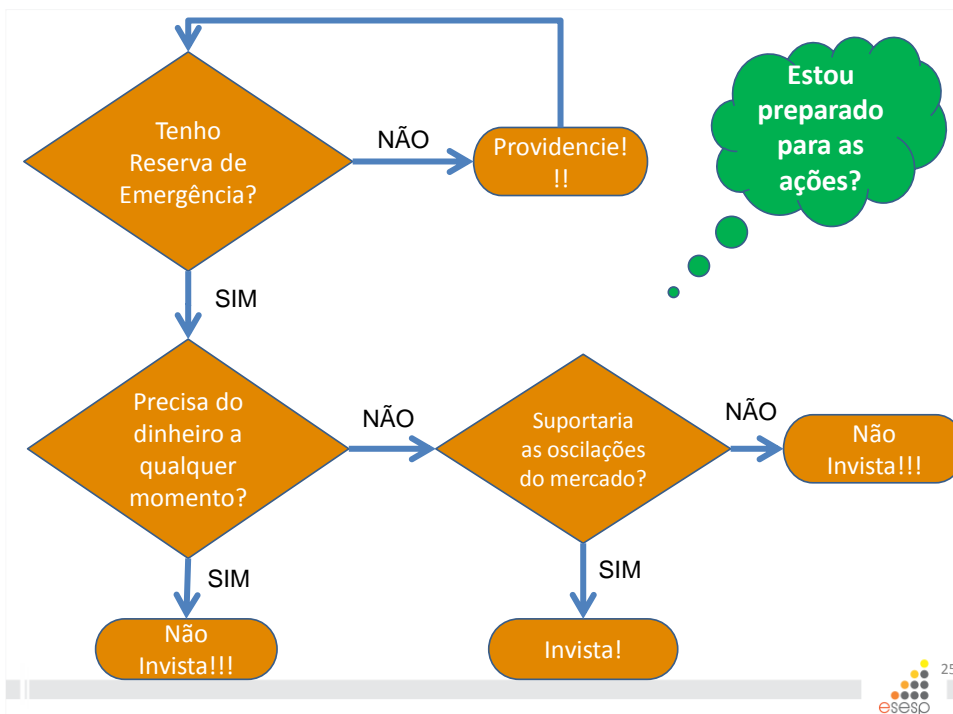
Tenho Reserva de Emergência?

NÃO

Providencie! !!

Estou preparado para as ações?

SIM

Precisa do dinheiro a qualquer momento?

NÃO

Suportaria as oscilações do mercado?

NÃO

Não Invista!!!

SIM

SIM

Não Invista!!!

Invista!

25

esesp